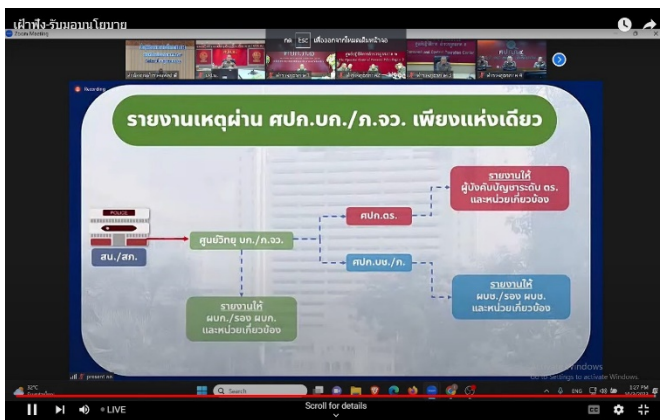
เฝ้าฟัง-รับมอบนโยบาย

Zoom Meeting

กด Esc เพื่อออกจากโหมดเต็มหน้าจอ

Recording

รายงานเหตุผ่าน ศปก.บก./ภ.จว. เพียงแห่งเดียว

POLICE

สน./สภ.

ศูนย์วิทยุ บก./ภ.จว.

ศปก.ตร.

ศปก.บช./ภ.

รายงานให้ ผู้บังคับบัญชาระดับ ตร. และหน่วยเกี่ยวข้อง

รายงานให้ ผบช./รอง ผบช. และหน่วยเกี่ยวข้อง

รายงานให้ ผบก./รอง ผบก. และหน่วยเกี่ยวข้อง

Activate Windows
Go to Settings to activate Windows.

32°C

Search

ENG

3:27 PM

LIVE

Scroll for details